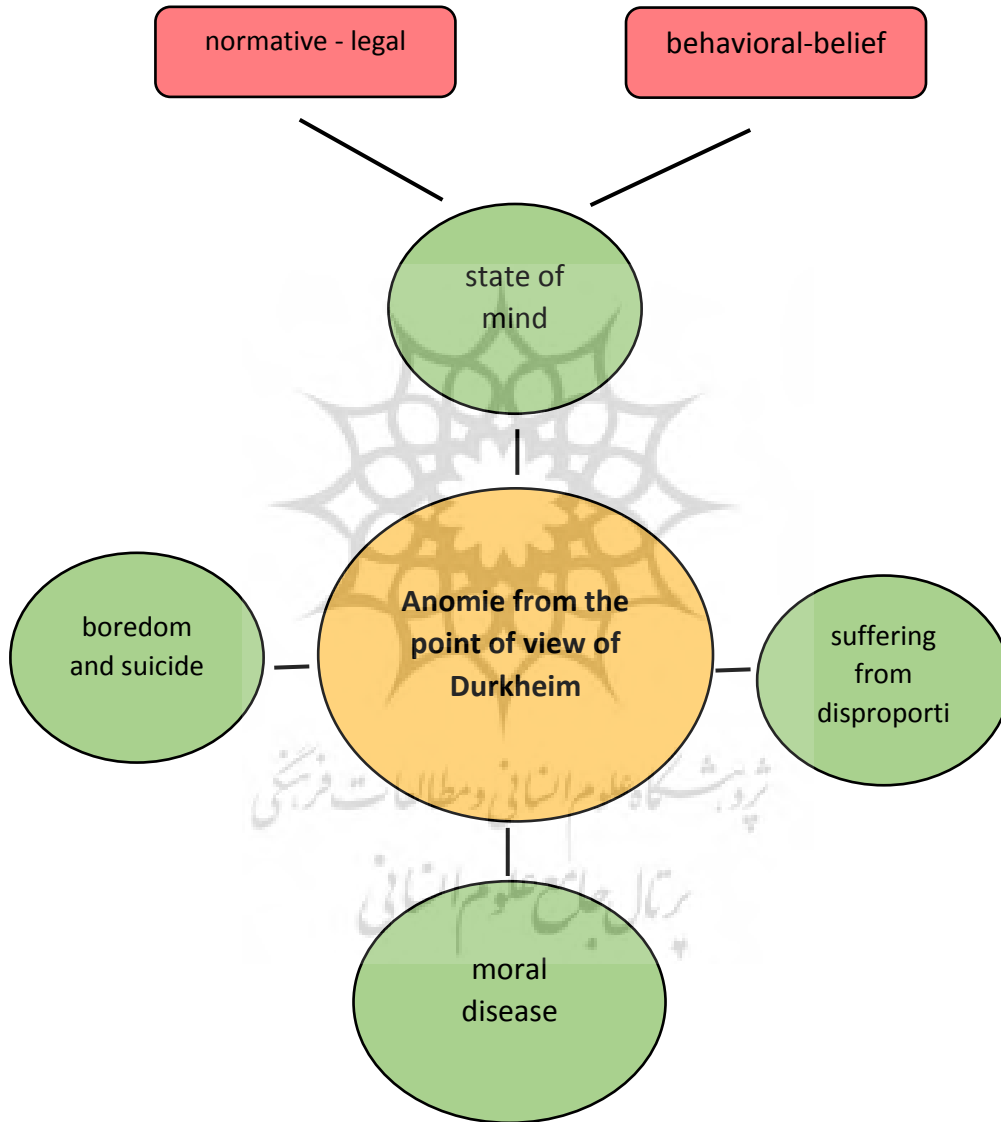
normative - legal

behavioral-belief

state of mind

Anomie from the point of view of Durkheim

boredom and suicide

suffering from disproporti

moral disease

پژوهشگاه علوم انسانی و مطالعات فرهنگی
پرتال جامع علوم انسانی